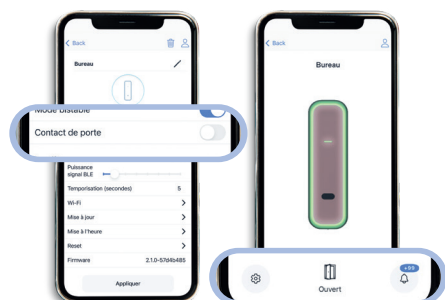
< Back

Bureau

Mode bistable

Contact de porte

Puissance signal BLE

Temporisation (secondes) 5

Wi-Fi

Mise à jour

Mise à l'heure

Reset

Firmware 2.1.0-57d4b485

Appliquer

< Back

Bureau

Ouvert

+99